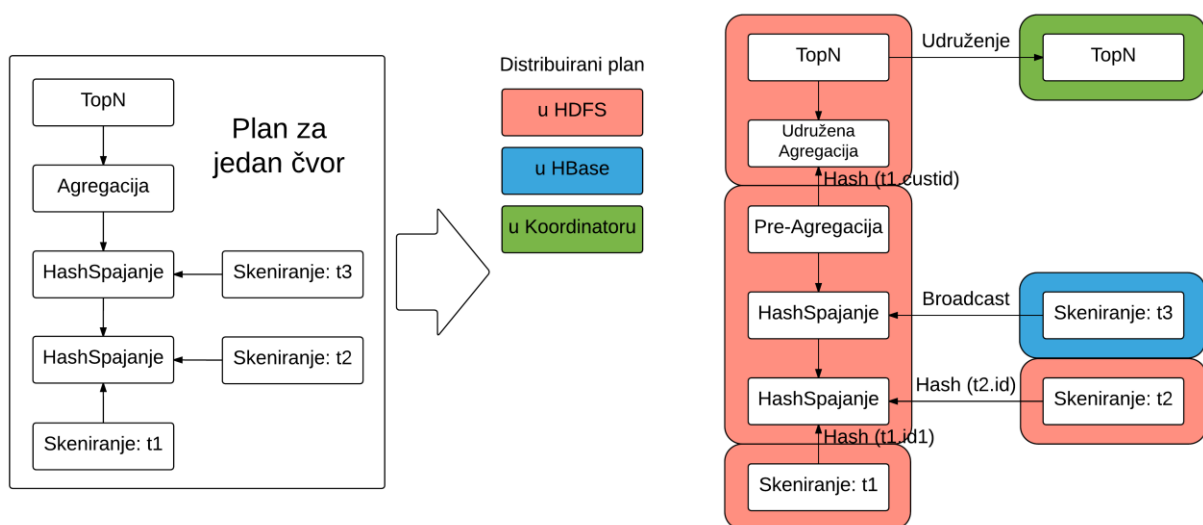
TopN

Plan za jedan čvor

Agregacija

HashSpajanje

Skeniranje: t3

HashSpajanje

Skeniranje: t2

Skeniranje: t1

Distribuirani plan

u HDFS

u HBase

u Koordinatoru

TopN

Udruženje

TopN

Udružena Agregacija

Hash (t1.custid)

Pre-Agregacija

HashSpajanje

Broadcast

Skeniranje: t3

HashSpajanje

Hash (t2.id)

Skeniranje: t2

Hash (t1.id1)

Skeniranje: t1